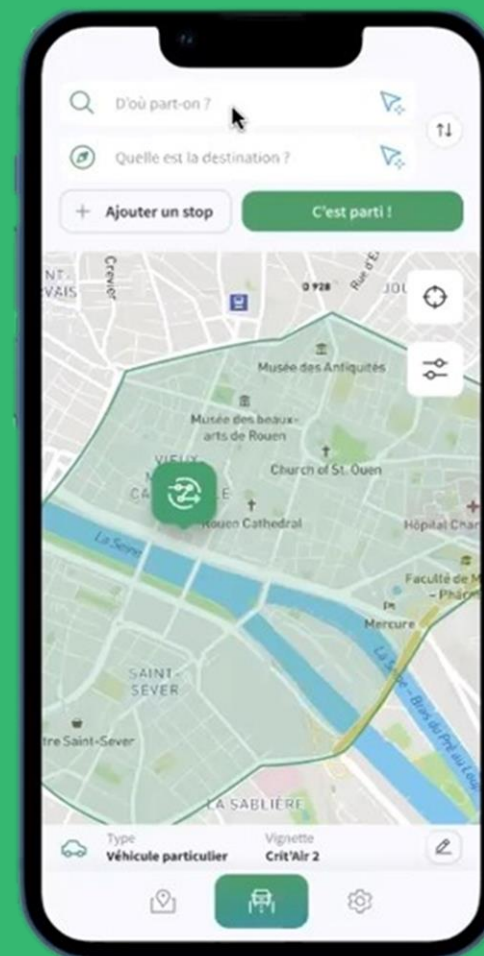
D'où part-on ?

Quelle est la destination ?

Ajouter un stop

C'est parti !

NT-
RVAIS

Crevier

D 928

Rue d'E

JOU

Musée des Antiquités

Musée des beaux-arts de Rouen

VIEUX

Church of St. Ouen

Rouen Cathedral

Hôpital Char

La Seine

Faculté de M
– Pharm

Mercure

La Seine – Bras du Pré au Loup

SAINT-SEVER

ntre Saint-Sever

LA SABLIÈRE

Type
Véhicule particulier

Vignette
Crit'Air 2